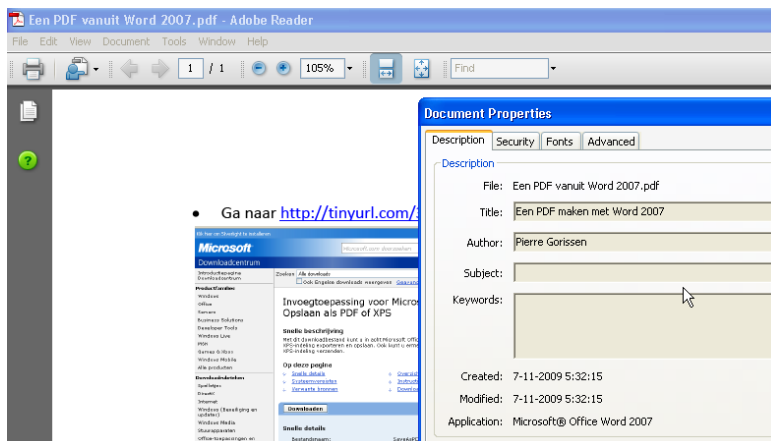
Een PDF vanuit Word 2007.pdf - Adobe Reader

File Edit View Document Tools Window Help

1 / 1 105% Find

Ga naar http://tinyurl.com/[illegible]

Microsoft
Downloadcentrum

Invoegtoepassing voor Micros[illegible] Opslaan als PDF of XPS

Snelle beschrijving

Op deze pagina

Downloaden

Snelle details

Document Properties

Description Security Fonts Advanced

Description

File: Een PDF vanuit Word 2007.pdf

Title: Een PDF maken met Word 2007

Author: Pierre Gorissen

Subject:

Keywords:

Created: 7-11-2009 5:32:15

Modified: 7-11-2009 5:32:15

Application: Microsoft® Office Word 2007